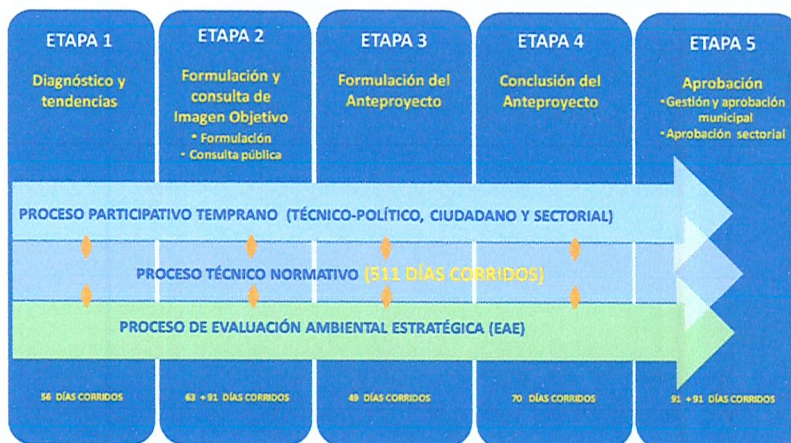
ETAPA 1
Diagnóstico y tendencias

ETAPA 2
Formulación y consulta de Imagen Objetivo
• Formulación
• Consulta pública

ETAPA 3
Formulación del Anteproyecto

ETAPA 4
Conclusión del Anteproyecto

ETAPA 5
Aprobación
• Gestión y aprobación municipal
• Aprobación sectorial

PROCESO PARTICIPATIVO TEMPRANO (TÉCNICO-POLÍTICO, CIUDADANO Y SECTORIAL)

PROCESO TÉCNICO NORMATIVO (511 DÍAS CORRIDOS)

PROCESO DE EVALUACIÓN AMBIENTAL ESTRATÉGICA (EAE)

56 DÍAS CORRIDOS

63 + 91 DÍAS CORRIDOS

49 DÍAS CORRIDOS

70 DÍAS CORRIDOS

91 + 91 DÍAS CORRIDOS